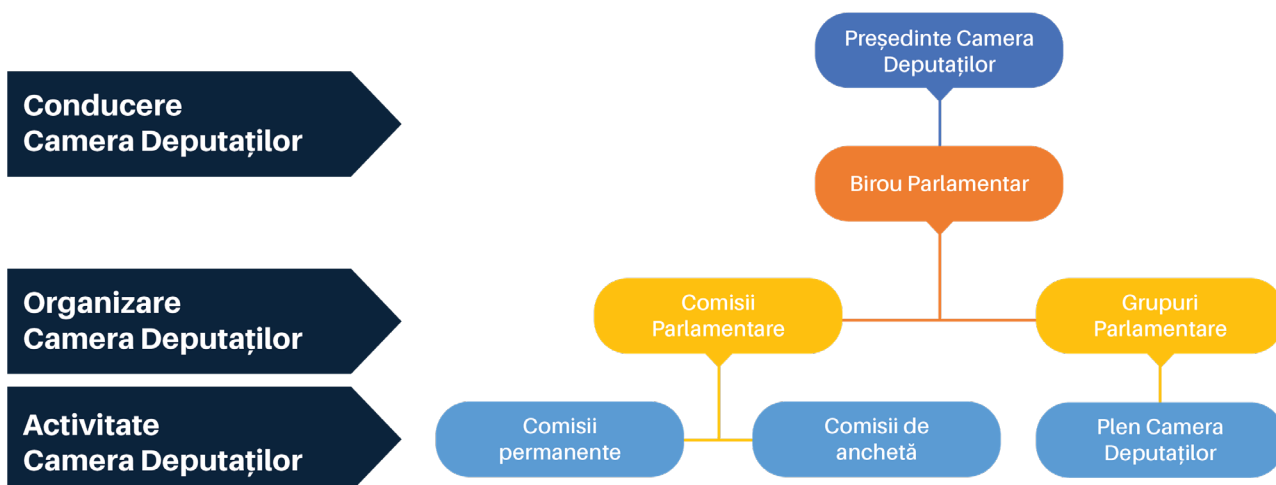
Conducere
Camera Deputaților

Organizare
Camera Deputaților

Activitate
Camera Deputaților

Președinte Camera Deputaților

Birou Parlamentar

Comisii Parlamentare

Grupuri Parlamentare

Comisii permanente

Comisii de anchetă

Plen Camera Deputaților